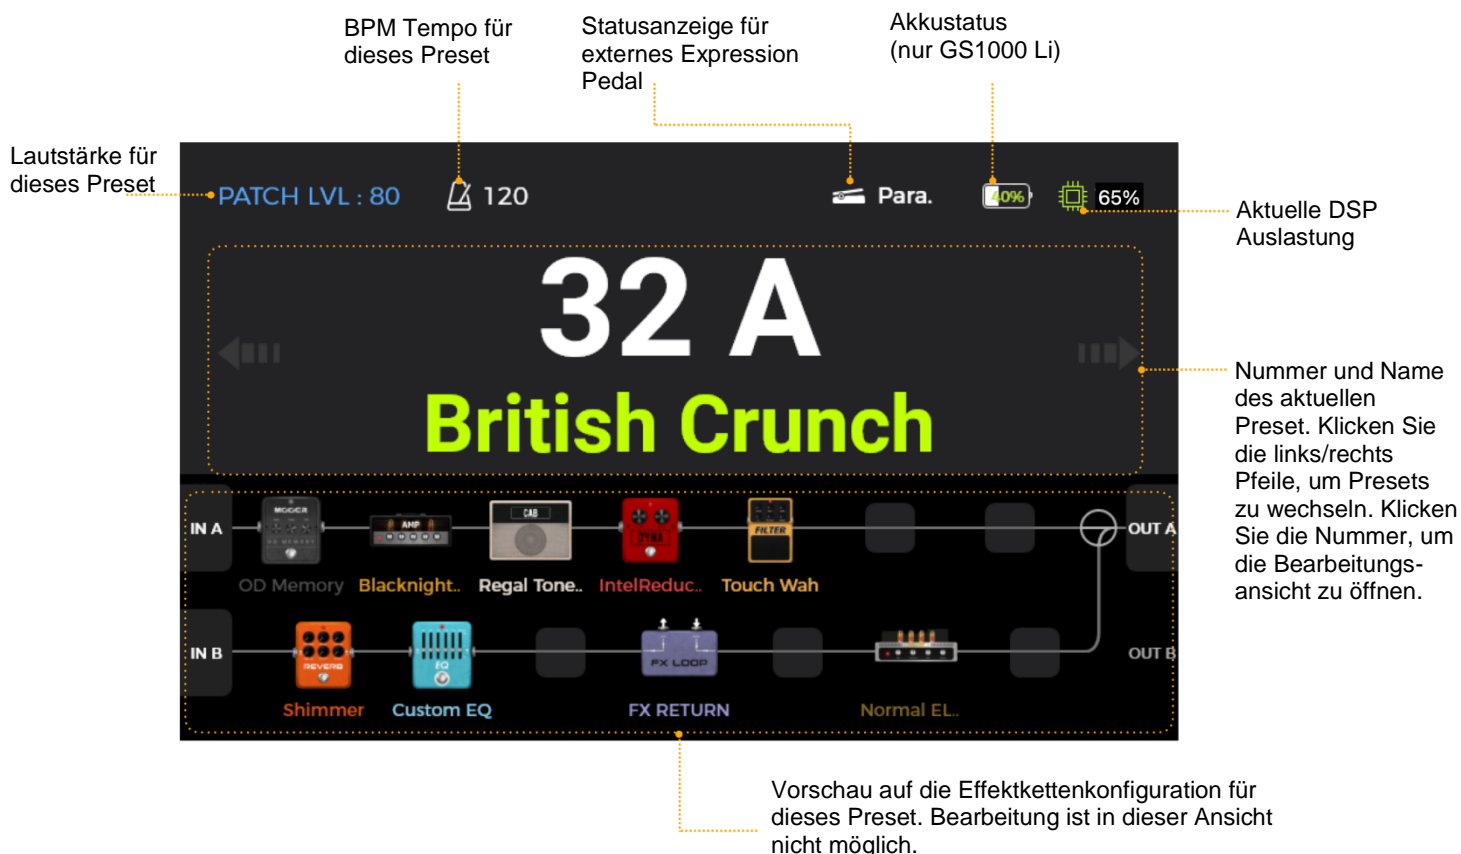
BPM Tempo für dieses Preset

Statusanzeige für externes Expression Pedal

Akkustatus (nur GS1000 Li)

Lautstärke für dieses Preset

PATCH LVL : 80

120

Para.

40%

65%

Aktuelle DSP Auslastung

32 A

British Crunch

Nummer und Name des aktuellen Preset. Klicken Sie die links/rechts Pfeile, um Presets zu wechseln. Klicken Sie die Nummer, um die Bearbeitungsansicht zu öffnen.

IN A

MOOER

AMP

CAB

DYNA

FILTER

OUT A

OD Memory

Blacknight..

Regal Tone..

IntelReduc..

Touch Wah

IN B

REVERB

EQ

FX LOOP

OUT B

Shimmer

Custom EQ

FX RETURN

Normal EL..

Vorschau auf die Effektkettenkonfiguration für dieses Preset. Bearbeitung ist in dieser Ansicht nicht möglich.